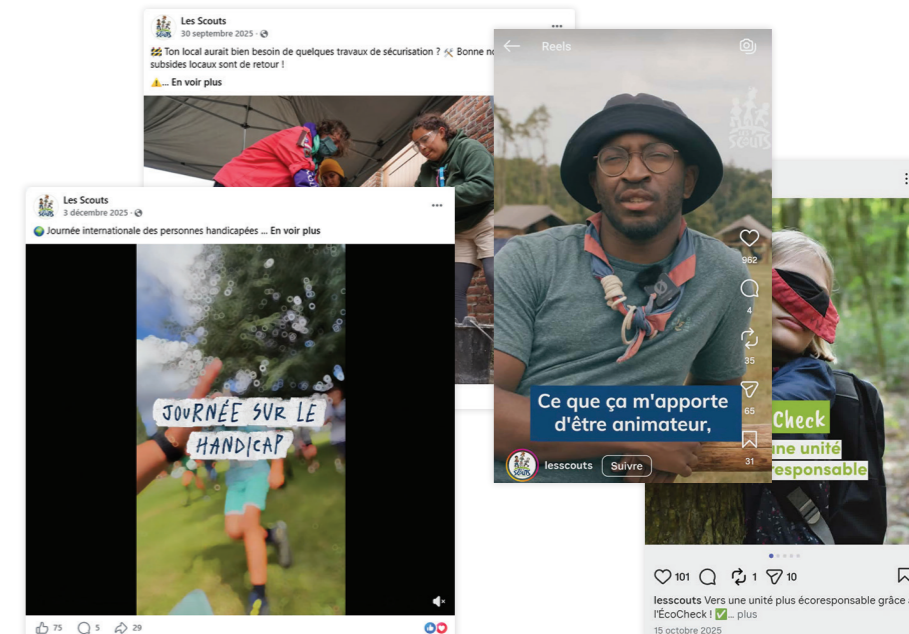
Les Scouts
30 septembre 2025 · 

Ton local aurait bien besoin de quelques travaux de sécurisation ? Bonne no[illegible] subsides locaux sont de retour !

... En voir plus

Les Scouts
3 décembre 2025 · 

Journée internationale des personnes handicapées ... En voir plus

JOURNÉE SUR LE HANDICAP

75 5 29

Reels

Scouts

962
4
35
65
31

Ce que ça m'apporte d'être animateur,

lesscouts Suivre

Check
une unité
responsable

101 1 10

lesscouts Vers une unité plus écoresponsable grâce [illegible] l'ÉcoCheck ! ✅... plus

15 octobre 2025